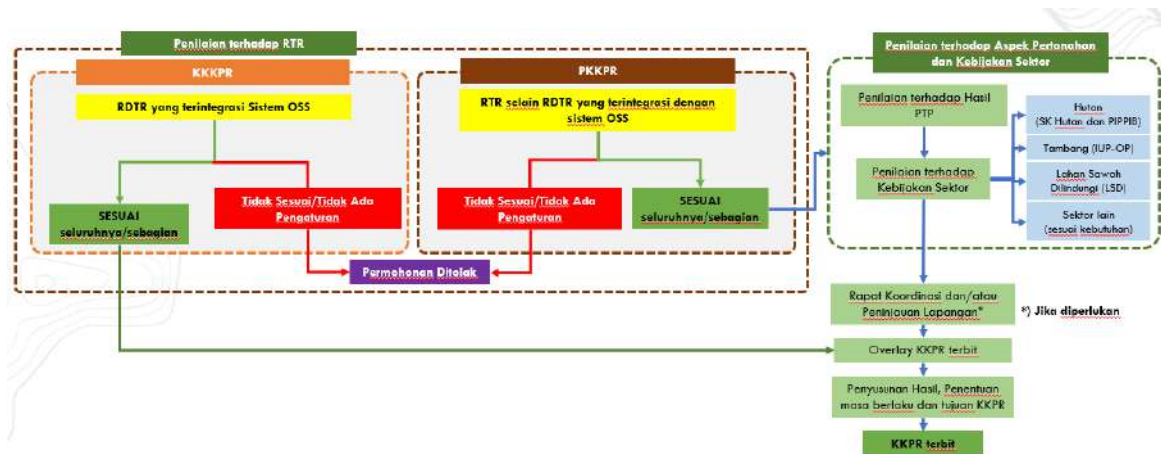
Penilaian terhadap RTR

KKKPR

RDTR yang terintegrasi Sistem OSS

SESUAI seluruhnya/sebagian

Tidak Sesuai/Tidak Ada Pengaturan

PKKPR

RTR selain RDTR yang terintegrasi dengan sistem OSS

Tidak Sesuai/Tidak Ada Pengaturan

SESUAI seluruhnya/sebagian

Permohonan Ditolak

Penilaian terhadap Aspek Pertanahan dan Kebijakan Sektor

Penilaian terhadap Hasil PTP

Penilaian terhadap Kebijakan Sektor

Hutan (SK Hutan dan PIPPIB)

Tambang (IUP-OP)

Lahan Sawah Dilindungi (LSD)

Sektor lain (sesuai kebutuhan)

Rapat Koordinasi dan/atau Peninjauan Lapangan*

*) Jika diperlukan

Overlay KKPR terbit

Penyusunan Hasil, Penentuan masa berlaku dan tujuan KKPR

KKPR terbit